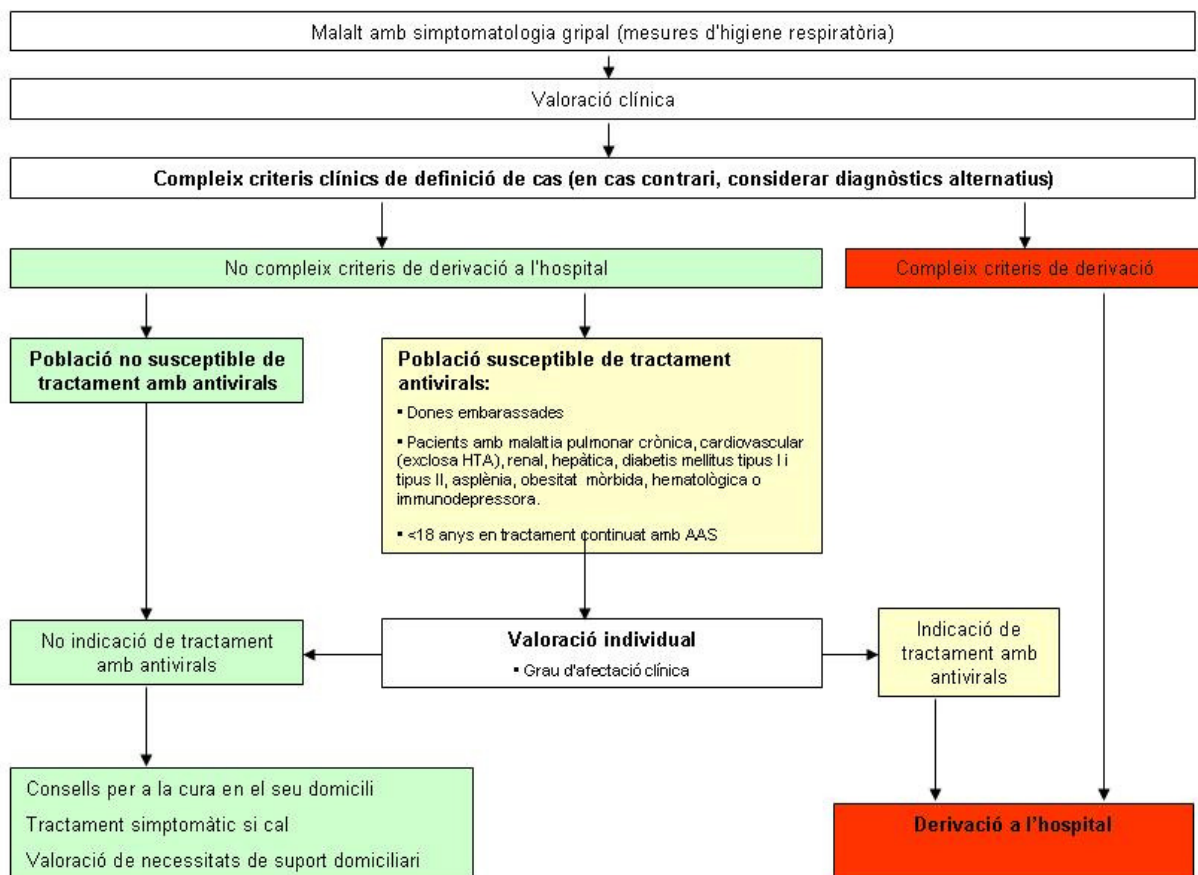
Malalt amb simptomatologia gripal (mesures d'higiene respiratòria)

Valoració clínica

Compleix criteris clínics de definició de cas (en cas contrari, considerar diagnòstics alternatius)

No compleix criteris de derivació a l'hospital

Compleix criteris de derivació

Població no susceptible de tractament amb antivirals

Població susceptible de tractament antivirals:

▪ Dones embarassades

▪ Pacients amb malaltia pulmonar crònica, cardiovascular (exclosa HTA), renal, hepàtica, diabetis mellitus tipus I i tipus II, asplènia, obesitat mòrbida, hematològica o immunodepressora.

▪ <18 anys en tractament continuat amb AAS

No indicació de tractament amb antivirals

Valoració individual

▪ Grau d'afectació clínica

Indicació de tractament amb antivirals

Consells per a la cura en el seu domicili

Tractament simptomàtic si cal

Valoració de necessitats de suport domiciliari

Derivació a l'hospital